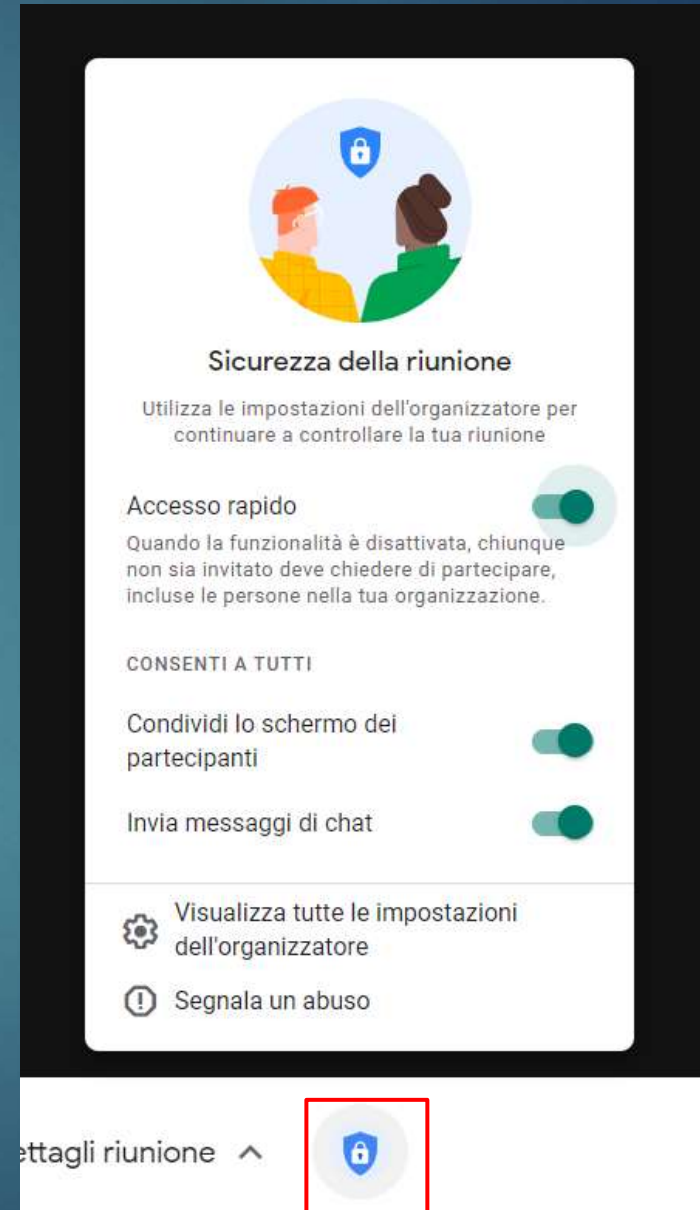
Sicurezza della riunione

Utilizza le impostazioni dell'organizzatore per continuare a controllare la tua riunione

Accesso rapido

Quando la funzionalità è disattivata, chiunque non sia invitato deve chiedere di partecipare, incluse le persone nella tua organizzazione.

CONSENTI A TUTTI

Condividi lo schermo dei partecipanti

Invia messaggi di chat

Visualizza tutte le impostazioni dell'organizzatore

Segnala un abuso

ettagli riunione